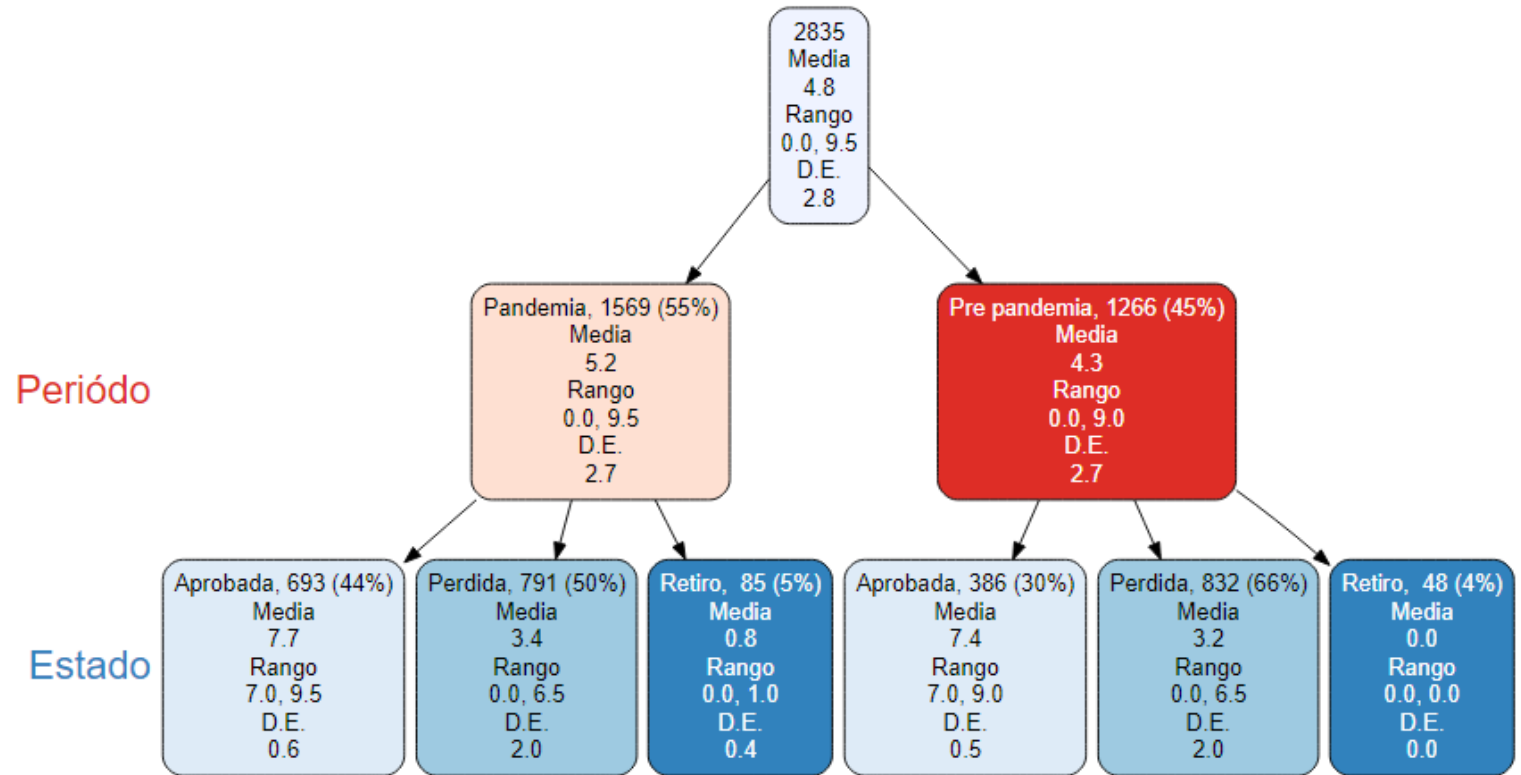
2835
Media
4.8
Rango
0.0, 9.5
D.E.
2.8

Periódo

Pandemia, 1569 (55%)
Media
5.2
Rango
0.0, 9.5
D.E.
2.7

Pre pandemia, 1266 (45%)
Media
4.3
Rango
0.0, 9.0
D.E.
2.7

Estado

Aprobada, 693 (44%)
Media
7.7
Rango
7.0, 9.5
D.E.
0.6

Perdida, 791 (50%)
Media
3.4
Rango
0.0, 6.5
D.E.
2.0

Retiro, 85 (5%)
Media
0.8
Rango
0.0, 1.0
D.E.
0.4

Aprobada, 386 (30%)
Media
7.4
Rango
7.0, 9.0
D.E.
0.5

Perdida, 832 (66%)
Media
3.2
Rango
0.0, 6.5
D.E.
2.0

Retiro, 48 (4%)
Media
0.0
Rango
0.0, 0.0
D.E.
0.0